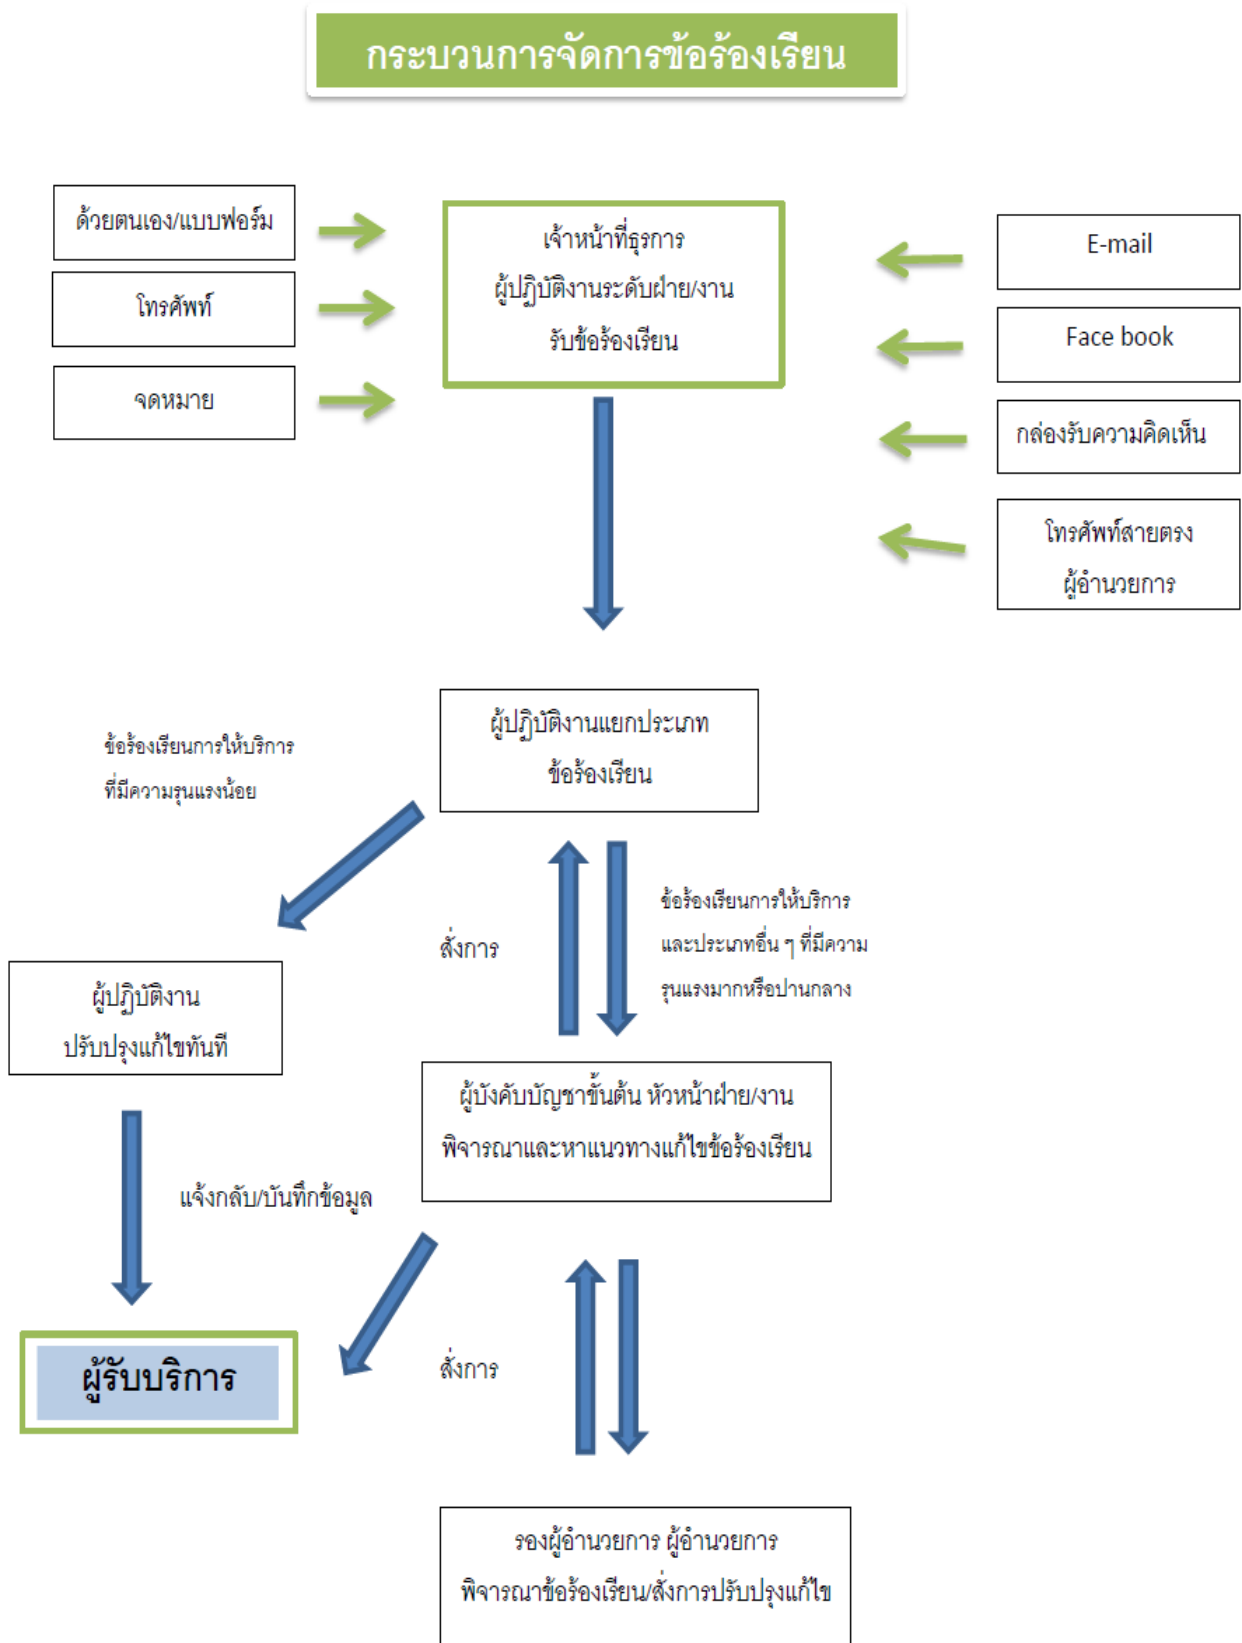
กระบวนการจัดการข้อร้องเรียน

ด้วยตนเอง/แบบฟอร์ม

โทรศัพท์

จดหมาย

เจ้าหน้าที่ธุรการ ผู้ปฏิบัติงานระดับฝ่าย/งาน รับข้อร้องเรียน

E-mail

Face book

กล่องรับความคิดเห็น

โทรศัพท์สายตรง ผู้อำนวยการ

ข้อร้องเรียนการให้บริการ ที่มีความรุนแรงน้อย

ผู้ปฏิบัติงานแยกประเภท ข้อร้องเรียน

สั่งการ

ข้อร้องเรียนการให้บริการ และประเภทอื่น ๆ ที่มีความ รุนแรงมากหรือปานกลาง

ผู้ปฏิบัติงาน ปรับปรุงแก้ไขทันที

ผู้บังคับบัญชาขั้นต้น หัวหน้าฝ่าย/งาน พิจารณาและหาแนวทางแก้ไขข้อร้องเรียน

แจ้งกลับ/บันทึกข้อมูล

ผู้รับบริการ

สั่งการ

รองผู้อำนวยการ ผู้อำนวยการ พิจารณาข้อร้องเรียน/สั่งการปรับปรุงแก้ไข